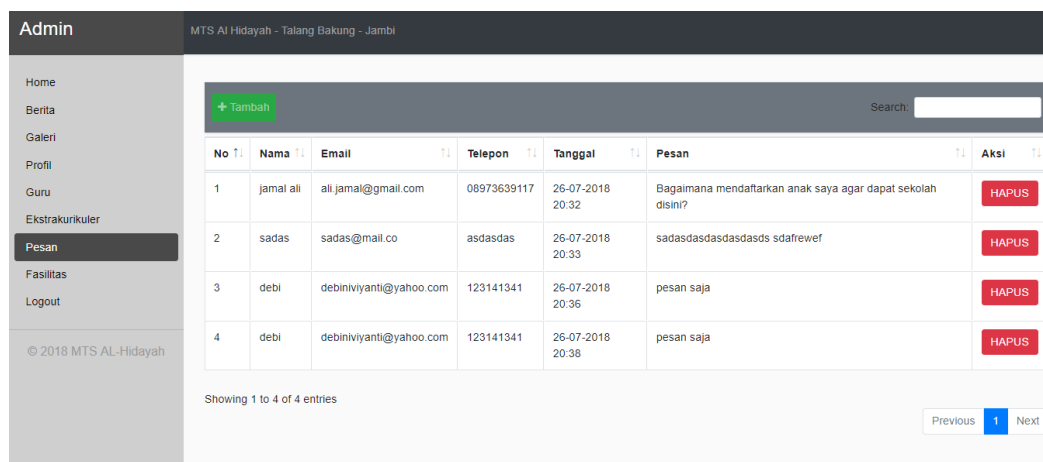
Admin

MTS Al Hidayah - Talang Bakung - Jambi

Home
Berita
Galeri
Profil
Guru
Ekstrakurikuler
Pesan
Fasilitas
Logout

© 2018 MTS AL-Hidayah

+ Tambah

Search:

| No | Nama | Email | Telepon | Tanggal | Pesan | Aksi |
|---|---|---|---|---|---|---|
| 1 | jamal ali | ali.jamal@gmail.com | 08973639117 | 26-07-2018 20:32 | Bagaimana mendaftarkan anak saya agar dapat sekolah disini? | HAPUS |
| 2 | sadas | sadas@mail.co | asdasdas | 26-07-2018 20:33 | sadasdasdasdasdasds sdafrewef | HAPUS |
| 3 | debi | debiniviyanti@yahoo.com | 123141341 | 26-07-2018 20:36 | pesan saja | HAPUS |
| 4 | debi | debiniviyanti@yahoo.com | 123141341 | 26-07-2018 20:38 | pesan saja | HAPUS |

Showing 1 to 4 of 4 entries

Previous 1 Next